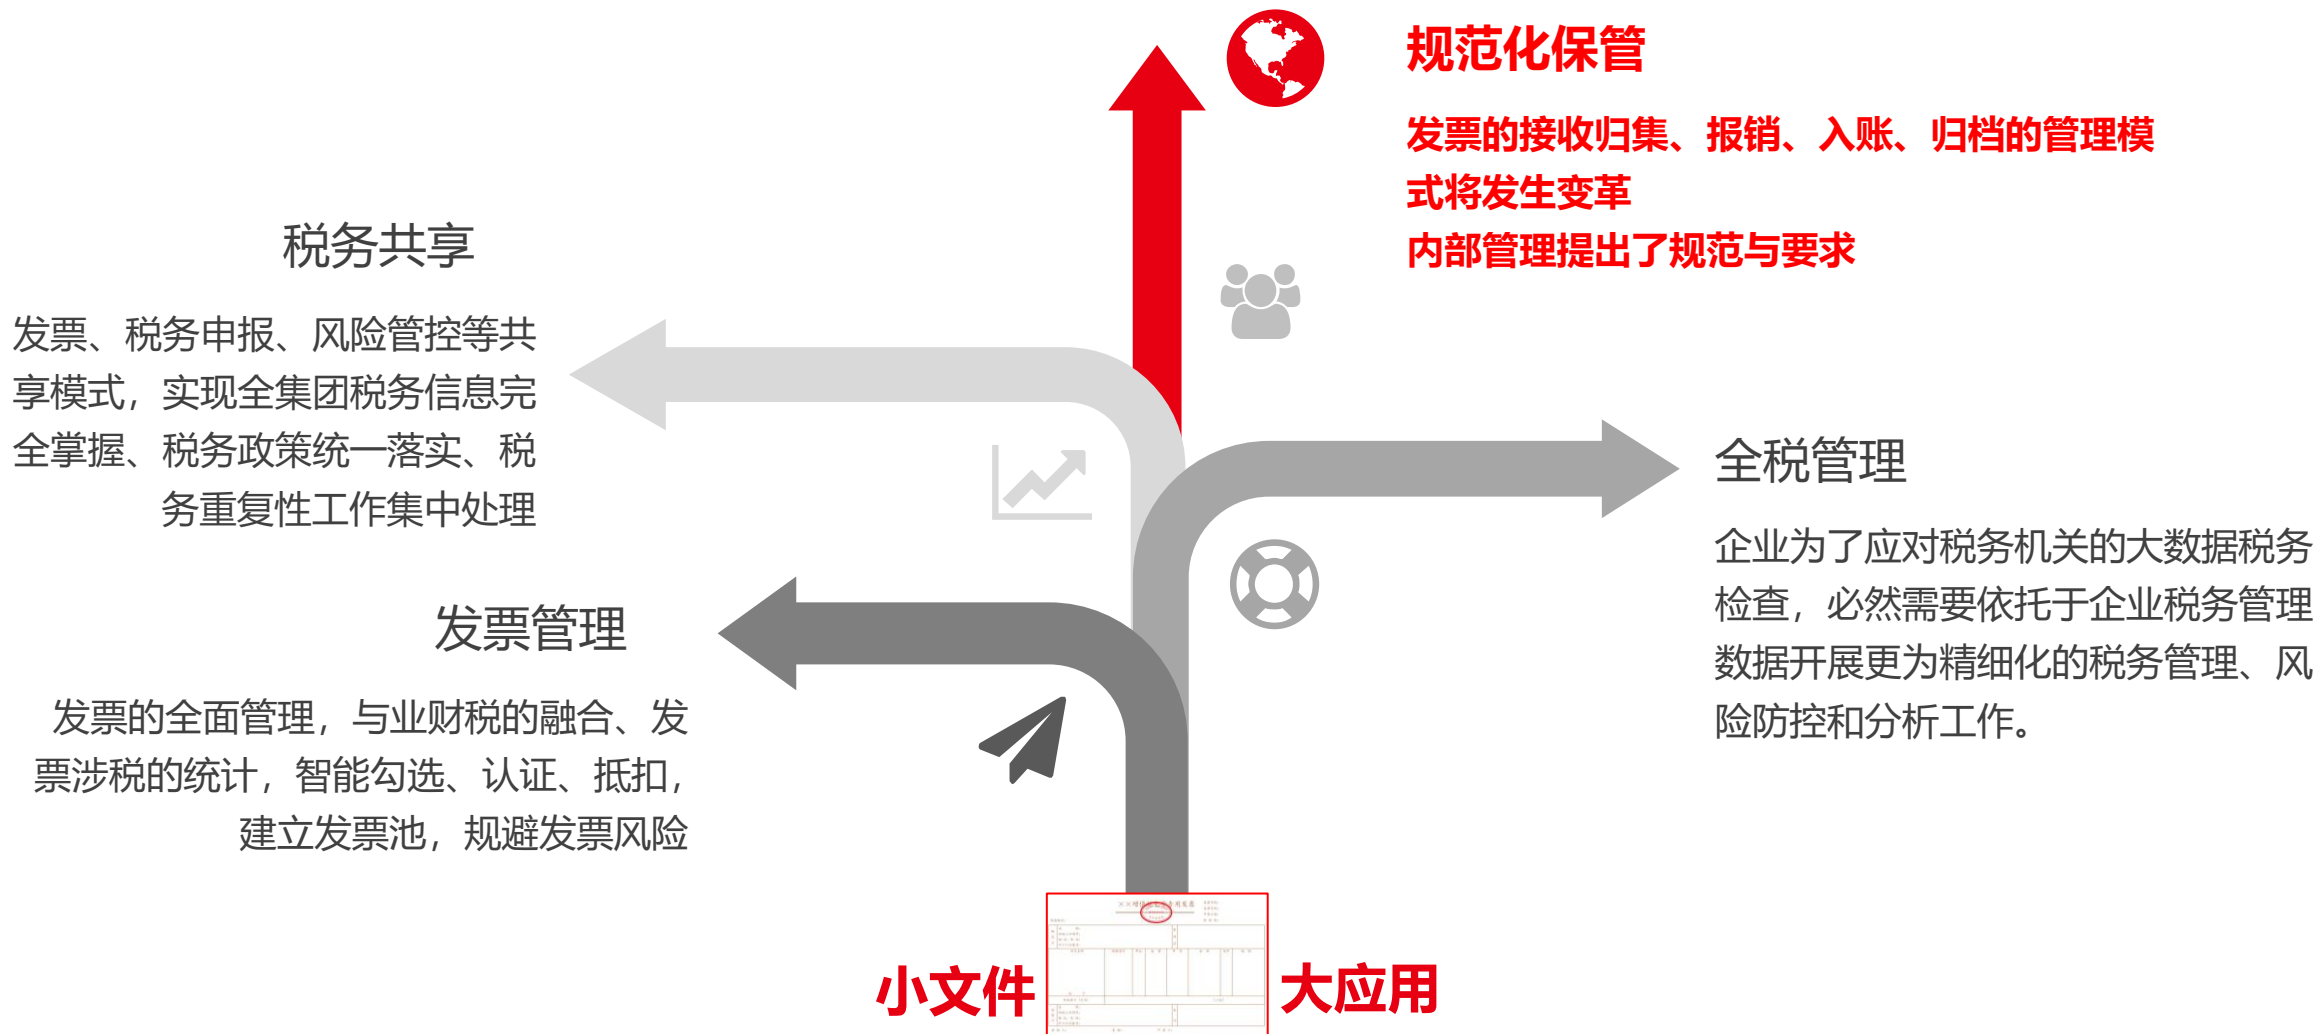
规范化保管

发票的接收归集、报销、入账、归档的管理模式将发生变革

内部管理提出了规范与要求

税务共享

发票、税务申报、风险管控等共享模式，实现全集团税务信息完全掌握、税务政策统一落实、税务重复性工作集中处理

全税管理

企业为了应对税务机关的大数据税务检查，必然需要依托于企业税务管理数据开展更为精细化的税务管理、风险防控和分析工作。

发票管理

发票的全面管理，与业财税的融合、发票涉税的统计，智能勾选、认证、抵扣，建立发票池，规避发票风险

小文件

大应用